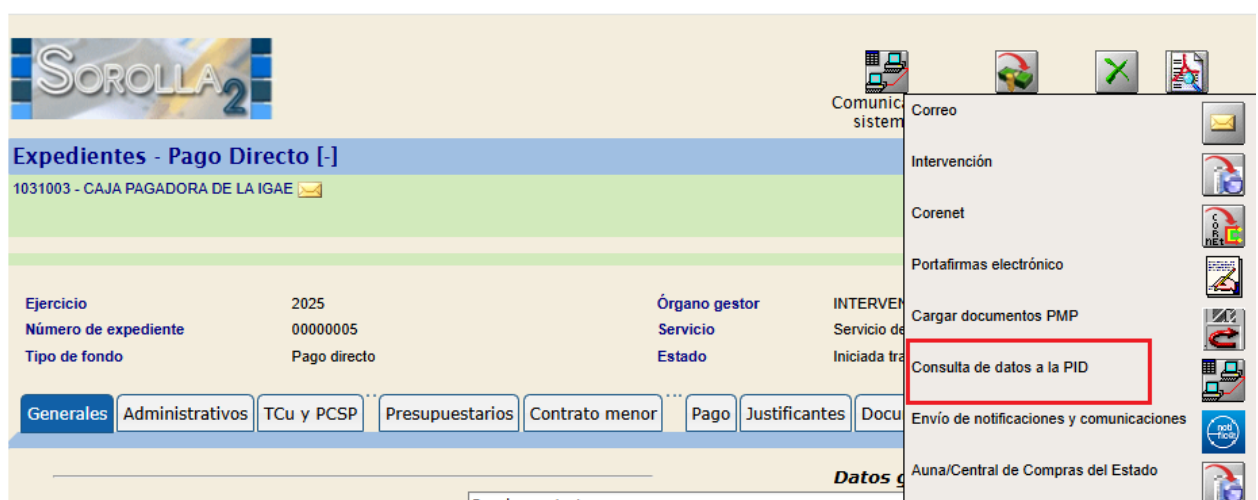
SOROLLA2

Comunica
sistem

Expedientes - Pago Directo [-]

1031003 - CAJA PAGADORA DE LA IGAE

| Ejercicio | 2025 | Órgano gestor | INTERVEN |
|---|---|---|---|
| Número de expediente | 00000005 | Servicio | Servicio de |
| Tipo de fondo | Pago directo | Estado | Iniciada tra |

Generales | Administrativos | TCu y PCSP | Presupuestarios | Contrato menor | Pago | Justificantes | Docu

Datos g

Correo
Intervención
Corenet
Portafirmas electrónico
Cargar documentos PMP
Consulta de datos a la PID
Envío de notificaciones y comunicaciones
Auna/Central de Compras del Estado